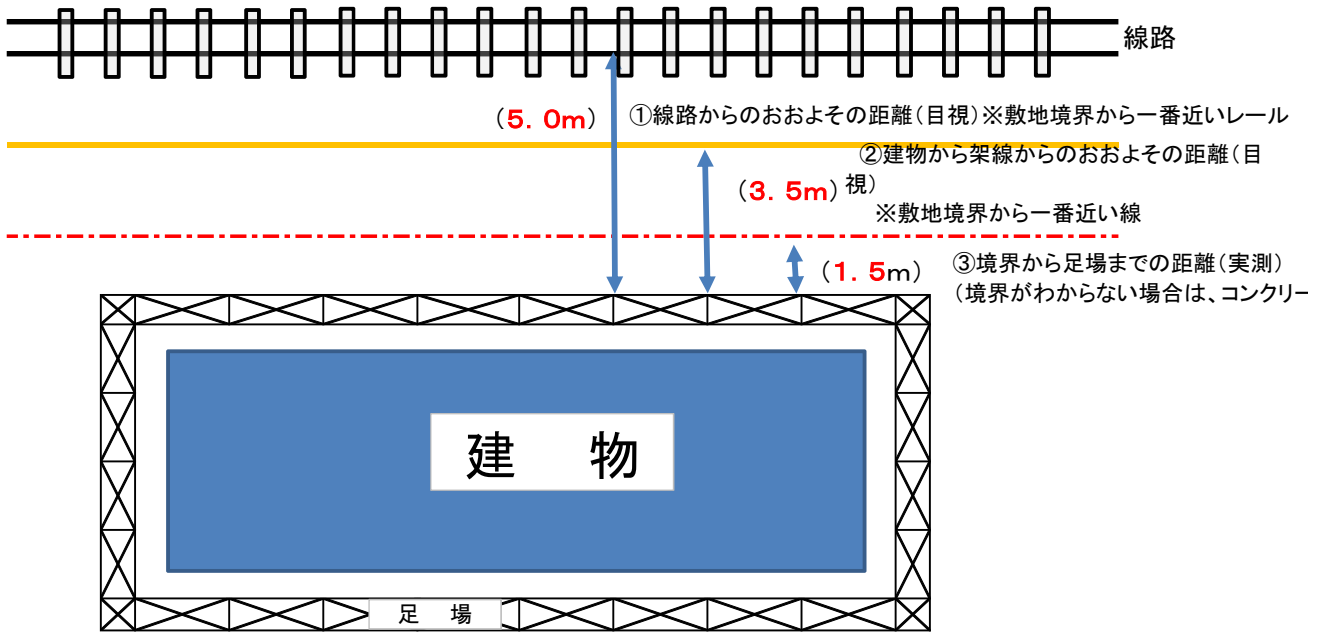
線路

（5．0m）

①線路からのおおよその距離（目視）※敷地境界から一番近いレール

②建物から架線からのおおよその距離（目視）

（3．5m）

※敷地境界から一番近い線

（1．5m）

③境界から足場までの距離（実測）
（境界がわからない場合は、コンクリー

建　物

足　場